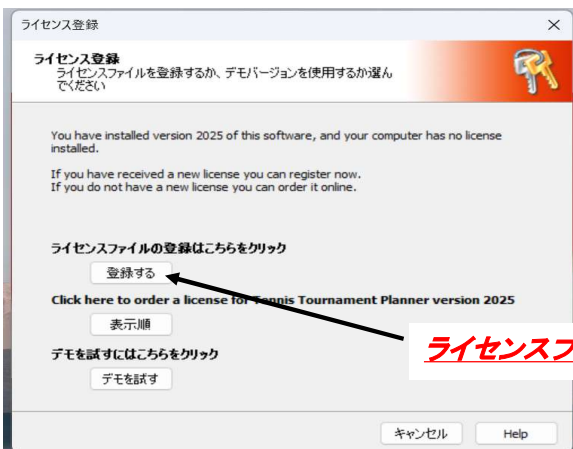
ライセンス登録

ライセンス登録
ライセンスファイルを登録するか、デモバージョンを使用するか選んでください

You have installed version 2025 of this software, and your computer has no license installed.

If you have received a new license you can register now.
If you do not have a new license you can order it online.

ライセンスファイルの登録はこちらをクリック

登録する

Click here to order a license for Tennis Tournament Planner version 2025

表示順

デモを試すにはこちらをクリック

デモを試す

ライセンスフ

キャンセル

Help